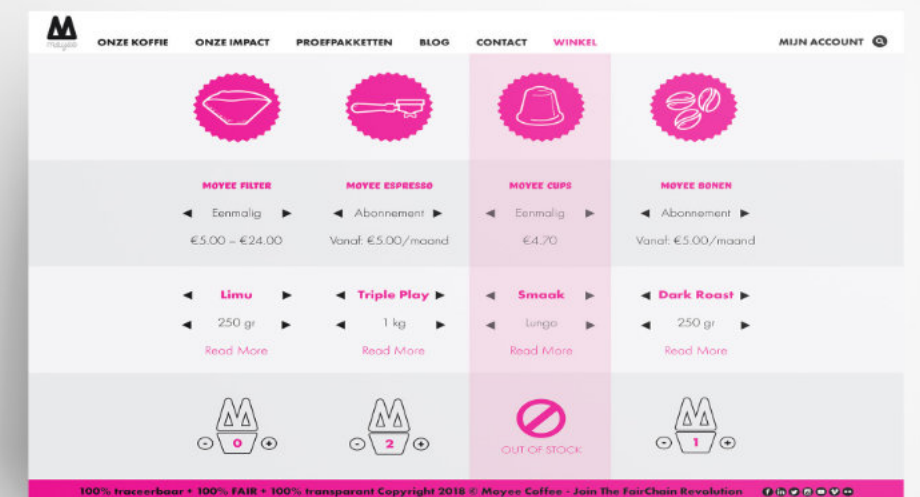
moyee

ONZE KOFFIE ONZE IMPACT PROEFPAKKETTEN BLOG CONTACT WINKEL MIJN ACCOUNT

MOYEE FILTER
◄ Eenmalig ►
€5.00 – €24.00

MOYEE ESPRESSO
◄ Abonnement ►
Vanaf: €5.00/maand

MOYEE CUPS
◄ Eenmalig ►
€4.70

MOYEE BONEN
◄ Abonnement ►
Vanaf: €5.00/maand

◄ Limu ►
◄ 250 gr ►
Read More

◄ Triple Play ►
◄ 1 kg ►
Read More

◄ Smaak ►
◄ Lungo ►
Read More

◄ Dark Roast ►
◄ 250 gr ►
Read More

- 0 +

- 2 +

OUT OF STOCK

- 1 +

100% traceerbaar + 100% FAIR + 100% transparant Copyright 2018 © Moyee Coffee - Join The FairChain Revolution